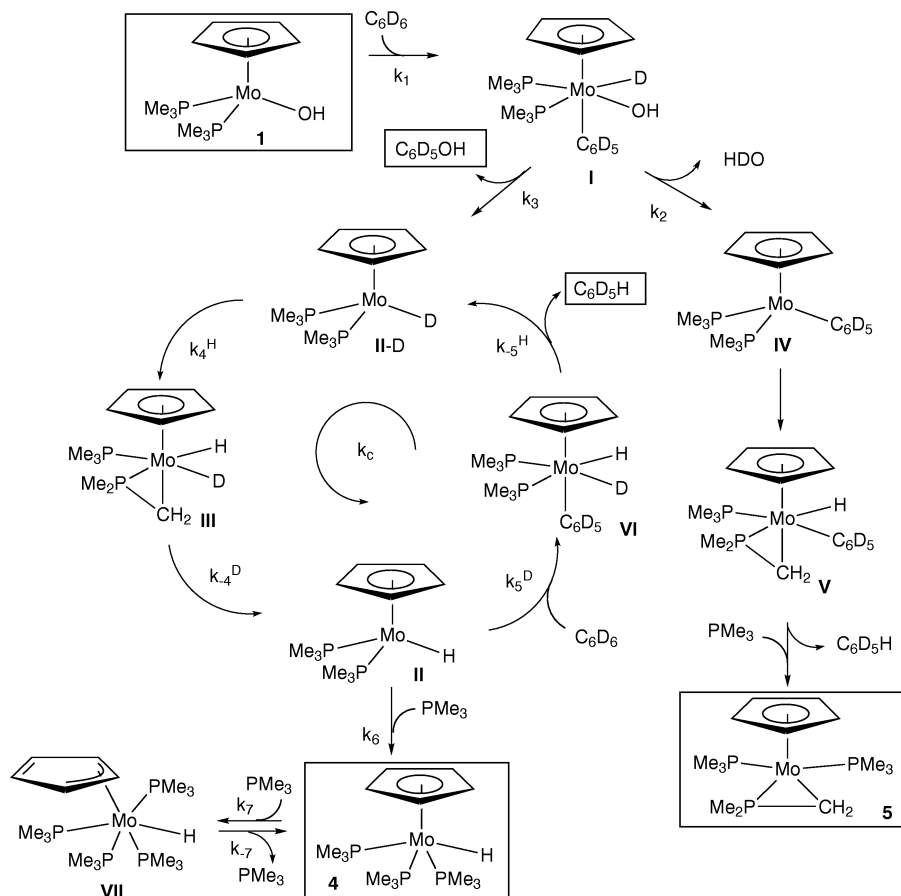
$C_6D_6$
$k_1$
Mo
$Me_3P$
$Me_3P$
OH
1

$Me_3P$
Mo
D
$Me_3P$
OH
$C_6D_5$
I

$C_6D_5OH$
$k_3$
HDO
$k_2$

$Me_3P$
Mo
D
$Me_3P$
II-D

$C_6D_5H$
$k_{-5}{}^H$

Mo
$Me_3P$
$C_6D_5$
$Me_3P$
IV

$k_4{}^H$

$Me_3P$
Mo
H
$Me_2P$
D
$CH_2$
III

$k_c$

$Me_3P$
Mo
H
$Me_3P$
D
$C_6D_5$
VI

$Me_3P$
Mo
H
$Me_2P$
$C_6D_5$
$CH_2$
V

$k_{-4}{}^D$
$k_5{}^D$

Mo
$Me_3P$
H
$Me_3P$
II

$C_6D_6$

$PMe_3$
$C_6D_5H$

$PMe_3$
$k_6$

$PMe_3$
$Me_3P$
Mo
H
$Me_3P$
$PMe_3$
VII

$PMe_3$
$k_7$
$k_{-7}$
$PMe_3$

$Me_3P$
Mo
H
$Me_3P$
$PMe_3$
4

$Me_3P$
Mo
$PMe_3$
$Me_2P$
$CH_2$
5